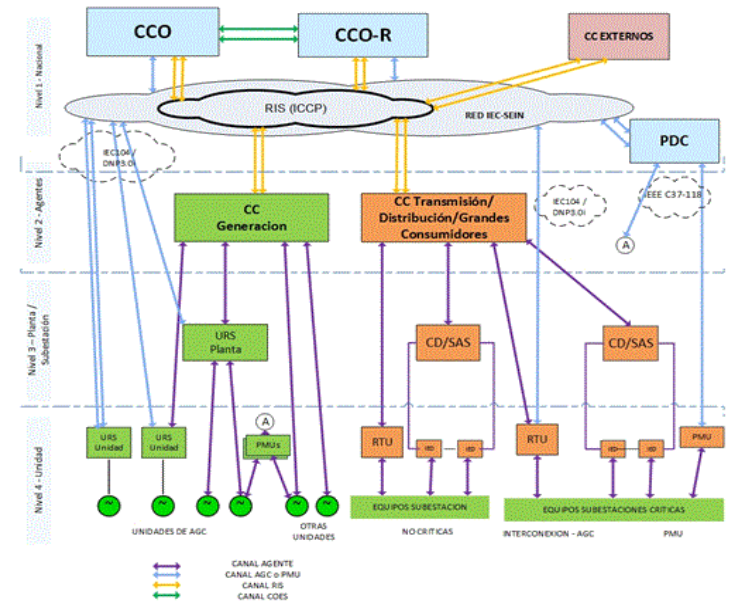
Nivel 1 - Nacional

CCO

CCO-R

CC EXTERNOS

RIS (ICCP)

RED IEC-SEIN

PDC

IEC104 / DNP3.0i

Nivel 2 - Agentes

CC Generacion

CC Transmisión/ Distribución/Grandes Consumidores

IEC104 / DNP3.0i

EEE C37-118

A

Nivel 3 – Planta / Subestación

URS Planta

CD/SAS

CD/SAS

Nivel 4 - Unidad

URS Unidad

URS Unidad

A

PMUs

RTU

IED

IED

RTU

IED

IED

PMU

EQUIPOS SUBESTACION

EQUIPOS SUBESTACIONES CRITICAS

UNIDADES DE AGC

OTRAS UNIDADES

NO CRITICAS

INTERCONEXION - AGC

PMU

CANAL AGENTE

CANAL AGC o PMU

CANAL RIS

CANAL COES